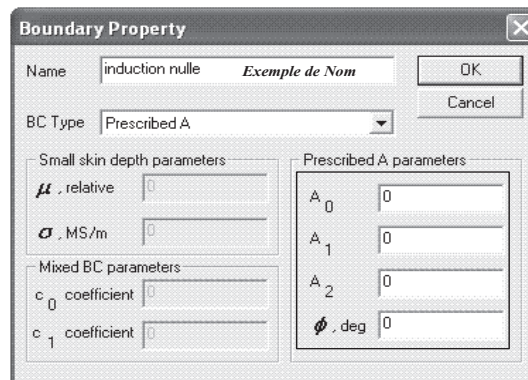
Boundary Property

Name induction nulle Exemple de Nom

OK

Cancel

BC Type Prescribed A

Small skin depth parameters

$\mu$, relative 0

$\sigma$, MS/m 0

Mixed BC parameters

$c_0$ coefficient 0

$c_1$ coefficient 0

Prescribed A parameters

$A_0$ 0

$A_1$ 0

$A_2$ 0

$\phi$, deg 0